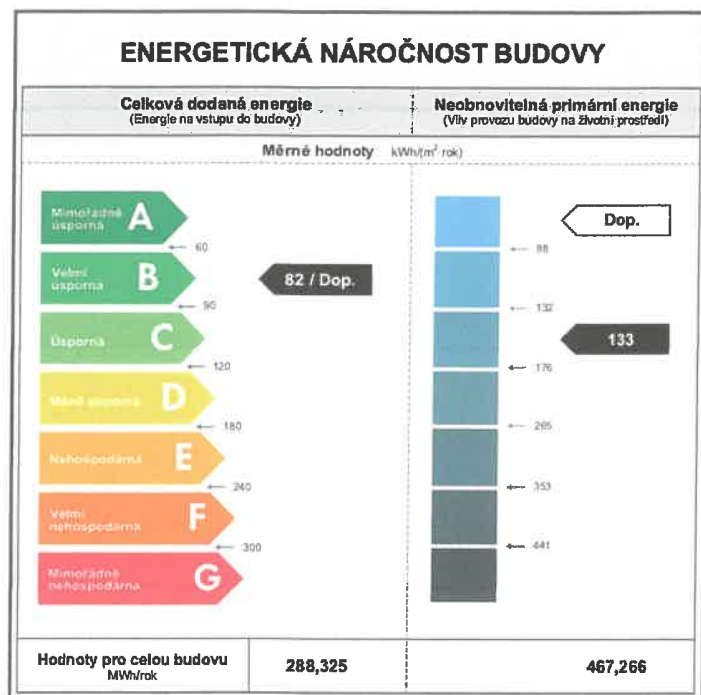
ENERGETICKÁ NÁROČNOST BUDOVY

Celková dodaná energie
(Energie na vstupu do budovy)

Neobnovitelná primární energie
(Vliv provozu budovy na životní prostředí)

Měrné hodnoty kWh/(m² rok)

Mimořádně úsporná A
60
Velmi úsporná B
90
Úsporná C
120
Méně úsporná D
180
Nehospodárná E
240
Velmi nehospodárná F
300
Mimořádně nehospodárná G

82 / Dop.

Dop.
88
132
133
176
265
353
441

Hodnoty pro celou budovu
MWh/rok

288,325

467,266